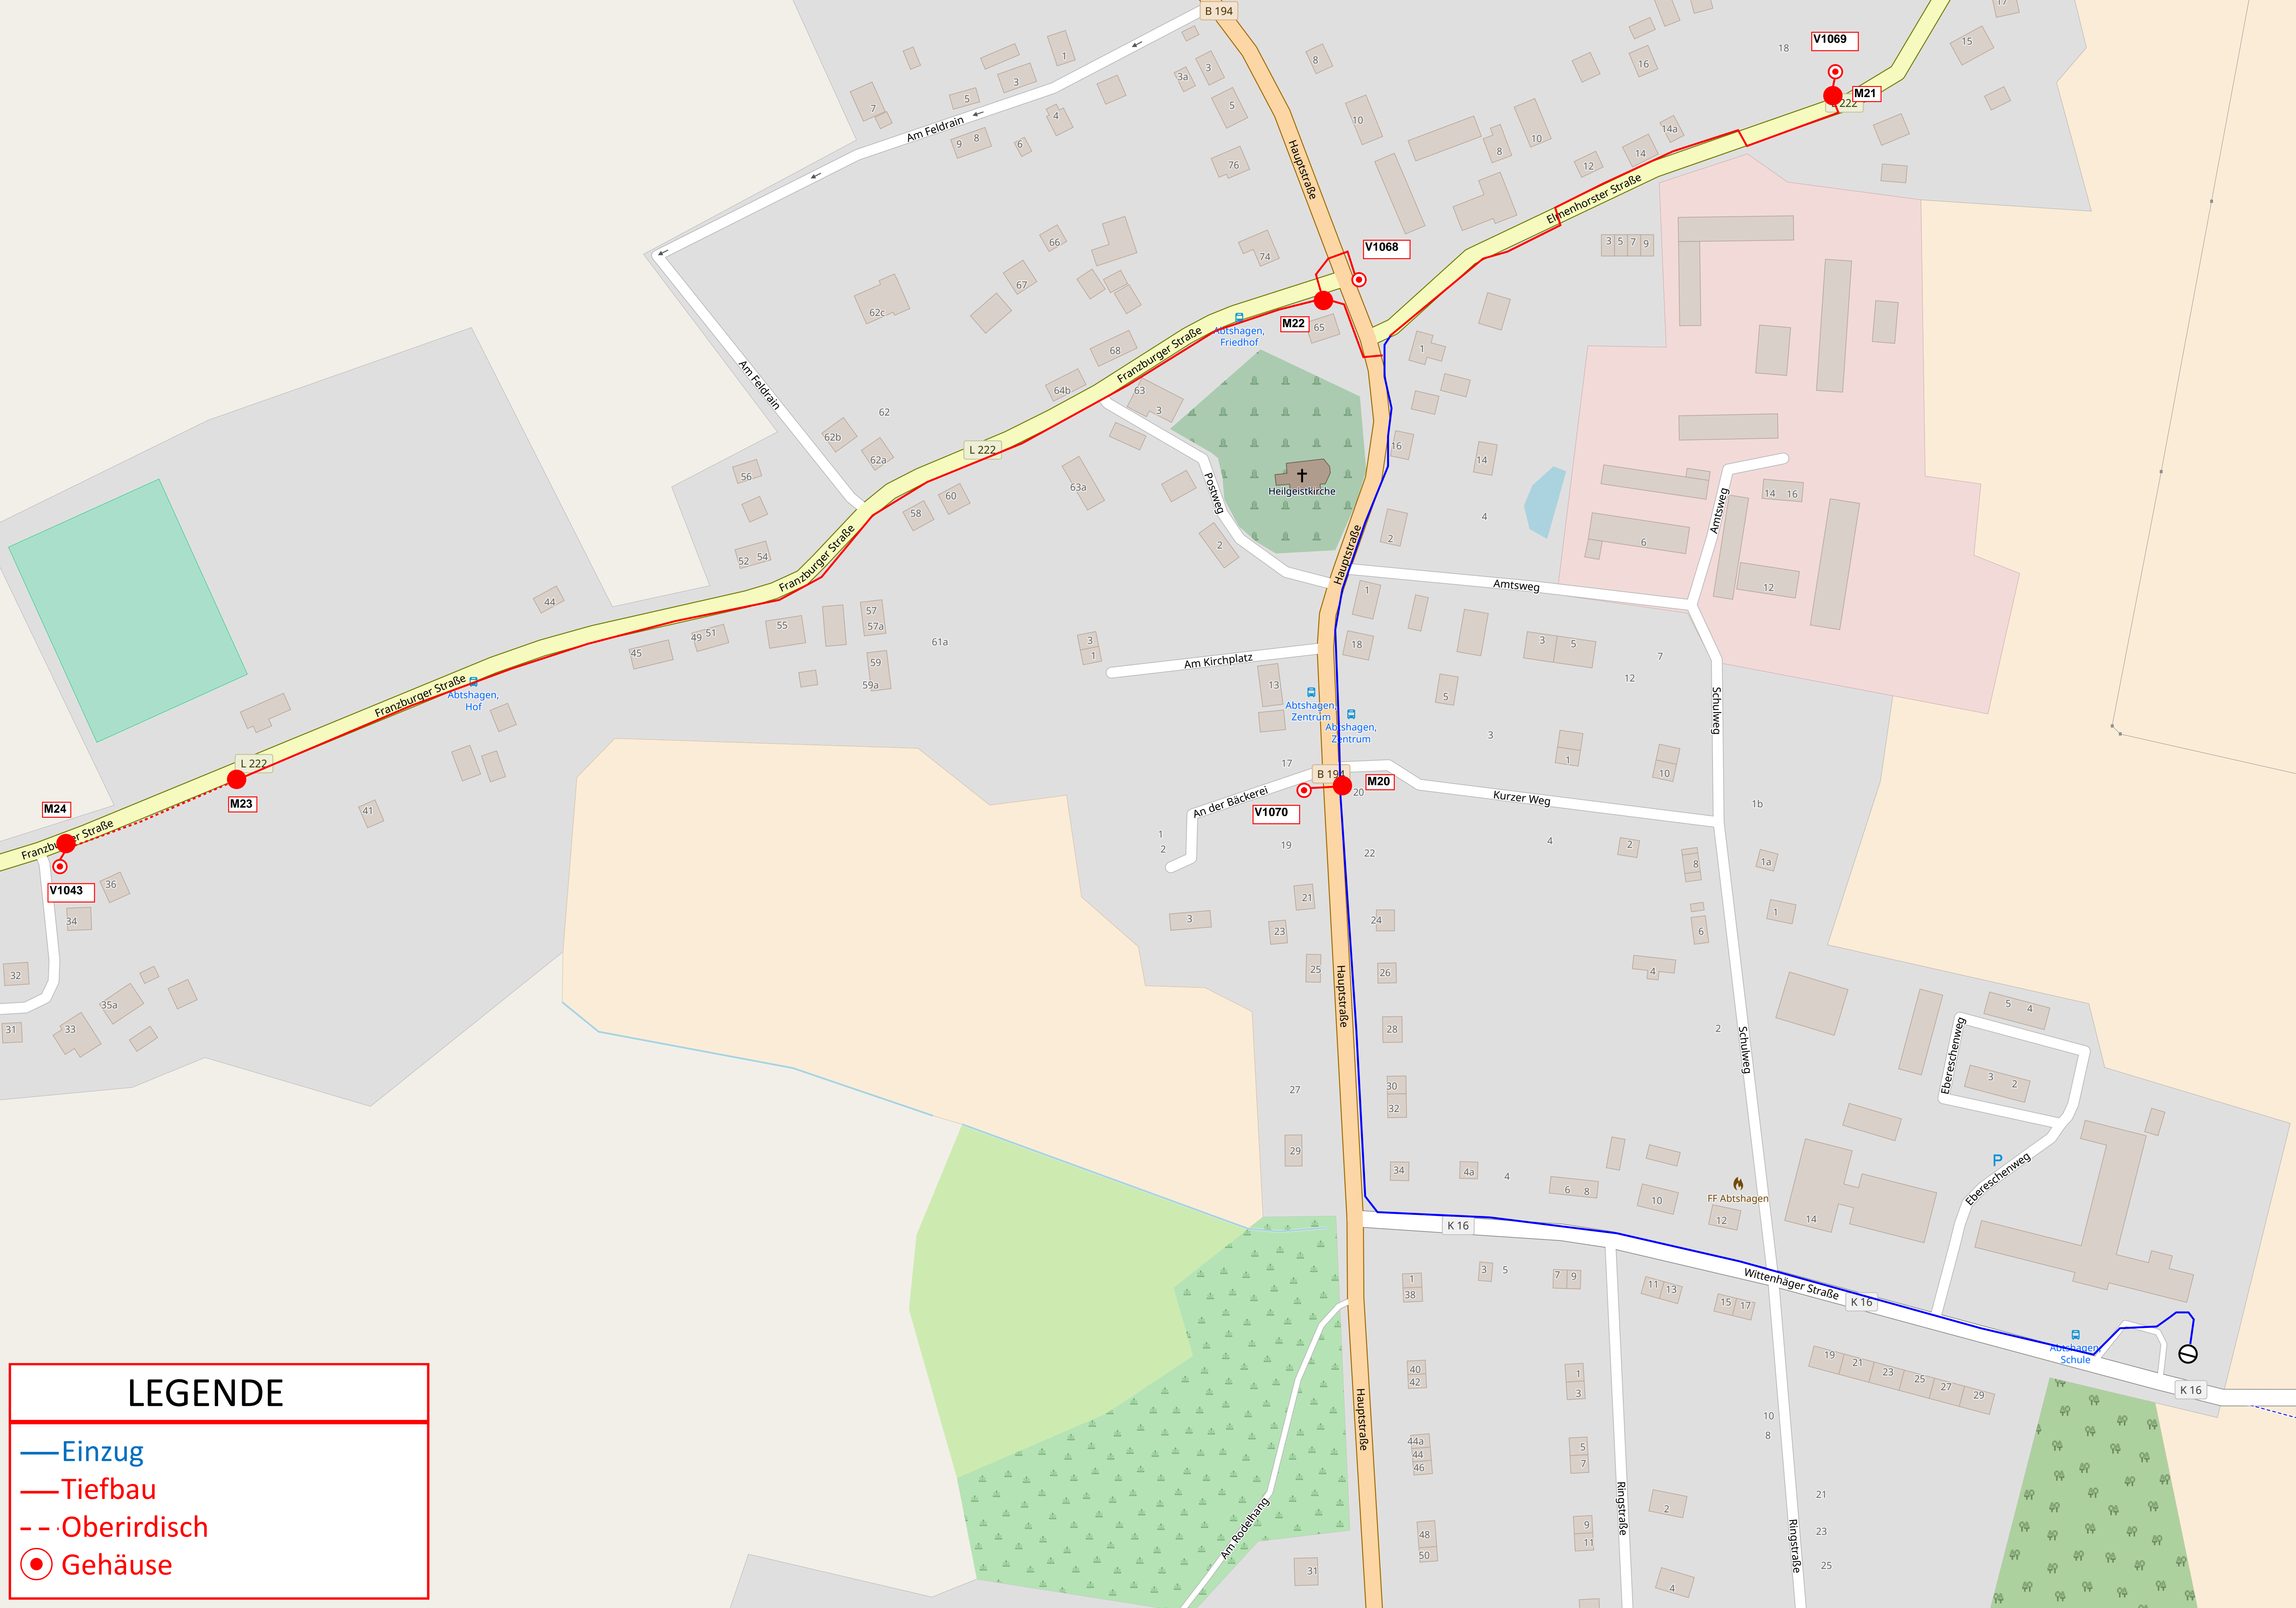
B 194
V1069
M21
222
18
15
16
14a
14
12
10
8
10
8
3a
3
5
7
1
3
5
4
6
9
8
7
Am Feldrain
76
74
Hauptstraße
V1068
Elmenhorster Straße
3 5 7 9
66
67
62c
62
62b
62a
68
64b
63
3
M22
65
Abtshagen, Friedhof
Franzburger Straße
L 222
Am Feldrain
56
60
58
52 54
Franzburger Straße
44
63a
Postweg
2
Heilgeistkirche
Hauptstraße
1
16
14
4
2
6
12
14 16
Amtsweg
Amtsweg
1
18
3 5
7
12
57
57a
55
49 51
45
59
59a
61a
3
1
Am Kirchplatz
13
Abtshagen, Zentrum
Abtshagen, Zentrum
5
3
1
10
Schulweg
Franzburger Straße
Abtshagen, Hof
L 222
M23
M24
41
Franzburger Straße
V1043
36
34
32
35a
31
33
17
B 194
M20
20
An der Bäckerei
V1070
Kurzer Weg
1
2
19
22
4
2
8
1b
1a
21
23
24
3
25
26
6
1
4
2
Hauptstraße
28
27
30
32
29
34
4a
4
6 8
10
FF Abtshagen
12
14
Schulweg
5 4
Ebereschenweg
3 2
P
Ebereschenweg
K 16
3 5
7 9
1
38
11 13
15 17
Wittenhäger Straße
K 16
Abtshagen, Schule
K 16
19
21
23
25
27
29
40
42
1
3
10
8
44a
44
46
5
7
Hauptstraße
Ringstraße
2
Ringstraße
21
23
25
48
50
9
11
4
Am Rodelhang
31
LEGENDE
Einzug
Tiefbau
Oberirdisch
Gehäuse